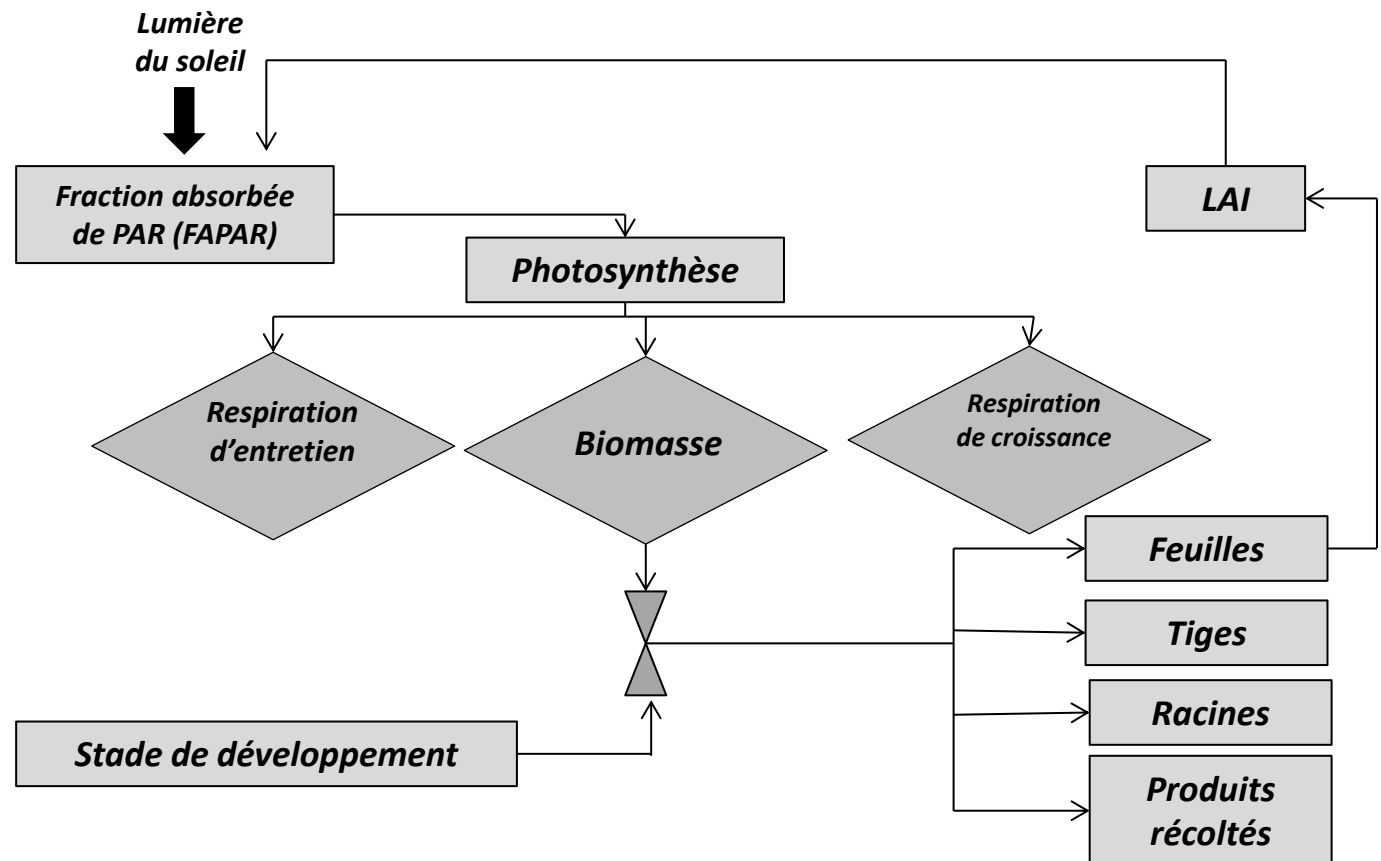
Lumière du soleil

LAI

Fraction absorbée de PAR (FAPAR)

Photosynthèse

Respiration d'entretien

Biomasse

Respiration de croissance

Feuilles

Tiges

Racines

Stade de développement

Produits récoltés